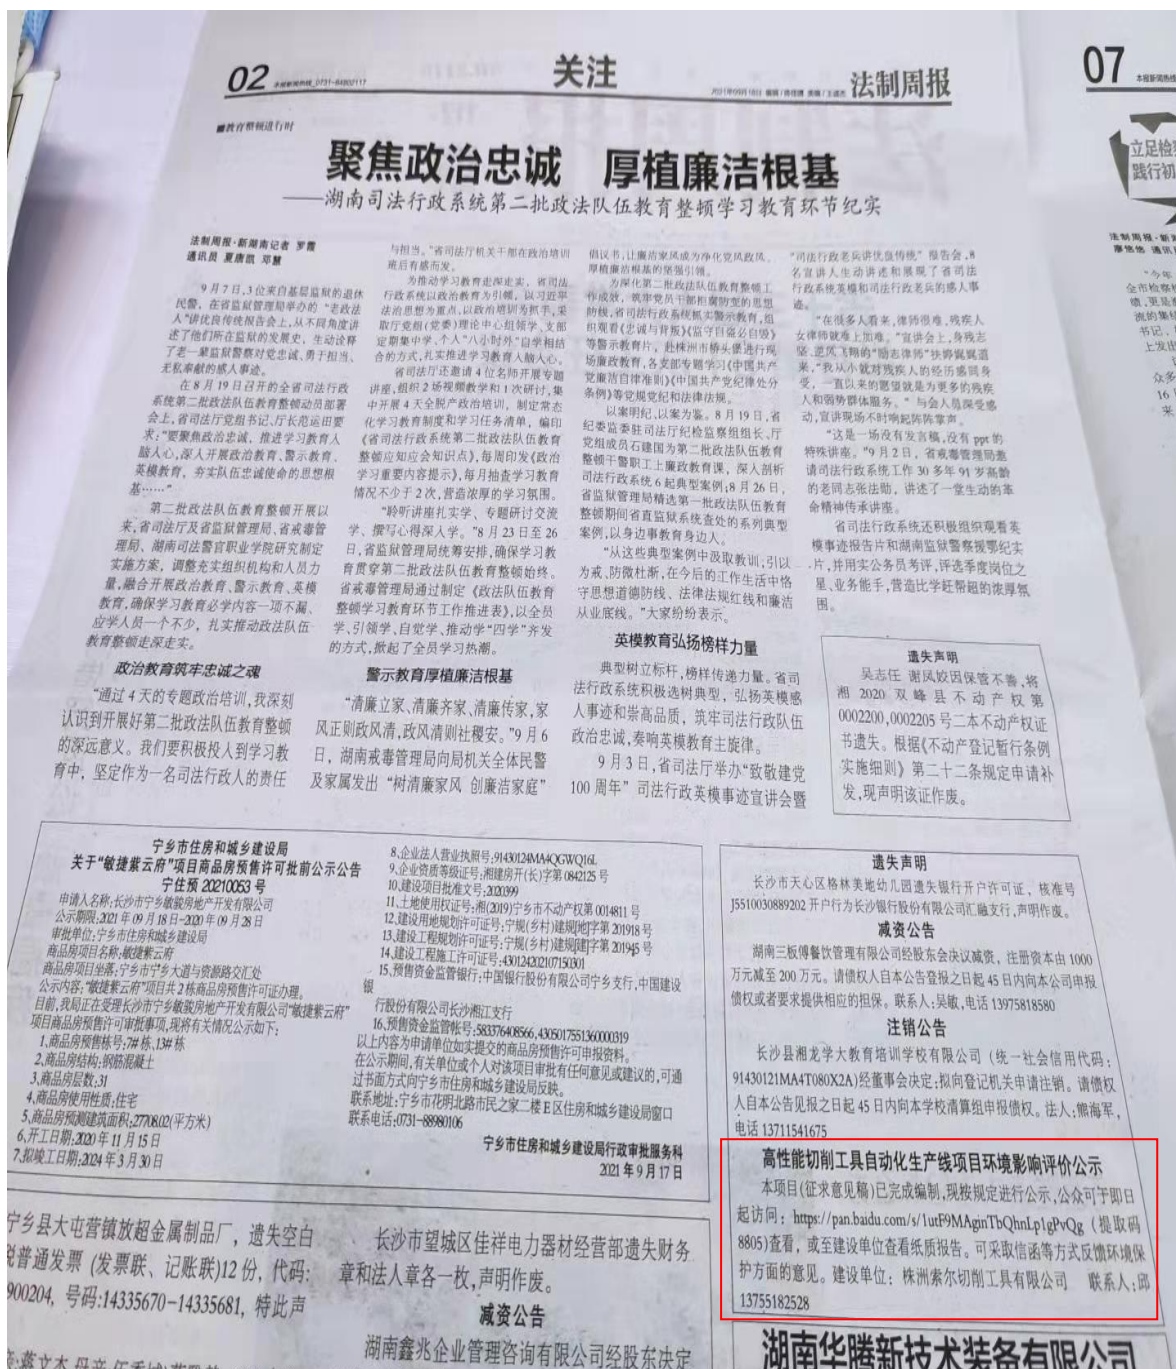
02 关注 法制周报

07

■教育整顿进行时

聚焦政治忠诚 厚植廉洁根基
——湖南司法行政系统第二批政法队伍教育整顿学习教育环节纪实

法制周报·新湖南记者 罗蕾 通讯员 夏唐凯 邓慧

9月7日,3位来自基层监狱的退休民警,在省监狱管理局举办的"老政法人"讲优良传统报告会上,从不同角度讲述了他们所在监狱的发展史,生动诠释了老一辈监狱警察对党忠诚、勇于担当、无私奉献的感人事迹。

在8月19日召开的全省司法行政系统第二批政法队伍教育整顿动员部署会上,省司法厅党组书记、厅长范运田要求:"要聚焦政治忠诚,推进学习教育入脑入心,深入开展政治教育、警示教育、英模教育,夯实队伍忠诚使命的思想根基……"

第二批政法队伍教育整顿开展以来,省司法厅及省监狱管理局、省戒毒管理局、湖南司法警官职业学院研究制定实施方案,调整充实组织机构和人员力量,融合开展政治教育、警示教育、英模教育,确保学习教育必学内容一项不漏、应学人员一个不少,扎实推动政法队伍教育整顿走深走实。

政治教育筑牢忠诚之魂

"通过4天的专题政治培训,我深刻认识到开展好第二批政法队伍教育整顿的深远意义。我们要积极投入到学习教育中,坚定作为一名司法行政人的责任与担当。"省司法机关干部在政治培训班后有感而发。

为推动学习教育走深走实,省司法行政系统以政治教育为引领,以习近平法治思想为重点,以政治建训为抓手,采取厅党组(党委)理论学习中心组领学、支部定期集中学、个人"八小时外"自学相结合的方式,扎实推进学习教育入脑入心。

省司法厅还邀请4位名师开展专题讲座,组织2场视频教学和1次研讨,集中开展4天全脱产政治培训,制定常态化学习教育制度和学习任务清单,编印《省司法行政系统第二批政法队伍教育整顿应知应会知识点》,每周印发《政治学习重要内容提示》,每月抽查学习教育情况不少于2次,营造浓厚的学习氛围。

"聆听讲座扎实学、专题研讨交流学、撰写心得深入学。"8月23日至26日,省监狱管理局统筹安排,确保学习教育贯穿第二批政法队伍教育整顿始终。省戒毒管理局通过制定《政法队伍教育整顿学习教育环节工作推进表》,以全员学、引领学、自觉学、推动学"四学"齐发的方式,掀起了全员学习热潮。

警示教育厚植廉洁根基

"清廉立家、清廉齐家、清廉传家,家风正则政风清,政风清则社稷安。"9月6日,湖南戒毒管理局向机关全体民警及家属发出"树清廉家风 创廉洁家庭"倡议书,让廉洁家风成为净化党风政风、厚植廉洁根基的坚强引擎。

为深化第二批政法队伍教育整顿工作成效,筑牢党员干部拒腐防变的思想防线,省司法行政系统扎实警示教育,组织观看《忠诚与背叛》《富平官崔必自毁》等警示教育片,赴株洲市桥头堡进行现场廉政教育,各支部专题学习《中国共产党廉洁自律准则》《中国共产党纪律处分条例》等党规党纪和法律法规。

以案明纪,以案为鉴。8月19日,省纪委监委驻司法厅纪检监察组组长、厅党组成员石建国为第二批政法队伍教育整顿干警职工上廉政教育课,深入剖析司法行政系统6起典型案例;8月26日,省监狱管理局精选第一批政法队伍教育整顿期间省直监狱系统查处的系列典型案例,以身边事教育身边人。

"从这些典型案例中吸取教训,引以为戒,防微杜渐,在今后的工作生活中恪守思想道德防线、法律法规红线和廉洁从业底线。"大家纷纷表示。

英模教育弘扬榜样力量

典型树立标杆,榜样传递力量。省司法行政系统积极选树典型,弘扬英模感人事迹和崇高品质,筑牢司法行政队伍政治忠诚,奏响英模教育主旋律。

9月3日,省司法厅举办"致敬建党100周年"司法行政英模事迹宣讲会暨"司法行政老兵讲优良传统"报告会,8名宣讲人生动讲述和展现了省司法行政系统英模和司法行政老兵的感人事迹。

"在很多人看来,律师很难,残疾人女律师就难上加难。"宣讲会上,身残志坚、逆风飞翔的"励志律师"孙婷冀宛道来,"我从小就对残疾人的经历感同身受,一直以来的愿望就是为更多的残疾人和弱势群体服务。"与会人员深受感动,宣讲现场不时响起阵阵掌声。

"这是一场没有发言稿,没有ppt的特殊讲座。"9月2日,省戒毒管理局邀请司法行政系统工作30多年91岁高龄的老同志张法助,讲述了一堂生动的革命精神传承讲座。

省司法行政系统还积极组织观看英模事迹报告片和湖南监狱警察援鄂纪实片,并用实公务员考评,评选季度岗位之星、业务能手,营造比学赶帮超的浓厚氛围。

遗失声明
吴志任 谢凤姣因保管不善,将湘2020双峰县不动产权第0002200,0002205号二本不动产权证书遗失。根据《不动产登记暂行条例实施细则》第二十二条规定申请补发,现声明该证作废。

宁乡市住房和城乡建设局
关于"敏捷紫云府"项目商品房预售许可批前公示公告
宁住预20210053号
申请人名称:长沙市宁乡敏骏房地产开发有限公司
公示期限:2021年09月18日~2020年09月28日
审批单位:宁乡市住房和城乡建设局
商品房项目名称:敏捷紫云府
商品房项目坐落:宁乡市宁乡大道与资善路交汇处
公示内容:"敏捷紫云府"项目共2栋商品房预售许可申报办理。
目前,我局正在受理长沙市宁乡敏骏房地产开发有限公司"敏捷紫云府"项目商品房预售许可审批事项,现将有关情况公示如下:
1.商品房预售栋号:7#栋、13#栋
2.商品房结构:钢筋混凝土
3.商品房层数:31
4.商品房使用性质:住宅
5.商品房预测建筑面积:27708.02(平方米)
6.开工日期:2020年11月15日
7.拟竣工日期:2024年3月30日
8.企业法人营业执照号:91430124MA4QGWQ16L
9.企业资质等级证号:湘建房开(长)字第0842125号
10.建设项目批准文号:2020399
11.土地使用权证号:湘(2019)宁乡市不动产权第0014811号
12.建设用地规划许可证号:字(乡村)建规[地]字第201918号
13.建设工程规划许可证号:字(乡村)建规[建]字第201945号
14.建设工程施工许可证号:430124202107150301
15.预售资金监管银行:中国银行股份有限公司宁乡支行,中国建设银行股份有限公司长沙湘江支行
16.预售资金监管帐号:583376408566,43050175513600000319
以上内容为申请单位如实提交的商品房预售许可申报资料。
在公示期间,有关单位或个人对该项目审批有任何意见或建议的,可通过书面方式向宁乡市住房和城乡建设局反映。
联系地址:宁乡市花明北路市民之家二楼E区住房和城乡建设局窗口
联系电话:0731-88980106
宁乡市住房和城乡建设局行政审批服务科
2021年9月17日

遗失声明
长沙市天心区格林美地幼儿园遗失银行开户许可证,核准号J5510030889202开户行为长沙银行股份有限公司汇融支行,声明作废。

减资公告
湖南三板傅餐饮管理有限公司经股东会决议减资,注册资本由1000万元减至200万元。请债权人自本公告登报之日起45日内向本公司申报债权或者要求提供相应的担保。联系人:吴敏,电话13975818580

注销公告
长沙县湘龙学大教育培训学校有限公司(统一社会信用代码:91430121MA4T080X2A)经董事会决定:拟向登记机关申请注销。请债权人自本公告见报之日起45日内向本学校清算组申报债权。法人:熊海军,电话13711541675

高性能切削工具自动化生产线项目环境影响评价公示
本项目(征求意见稿)已完成编制,现按规定进行公示,公众可于即日起访问:https://pan.baidu.com/s/1utF9MAginTbQhnLp1gPvQg(提取码8805)查看,或至建设单位查看纸质报告。可采取信函等方式反馈环境保护方面的意见。建设单位:株洲索尔切削工具有限公司 联系人:邱13755182528

宁乡县大屯营镇放超金属制品厂,遗失空白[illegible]普通发票(发票联、记账联)12份,代码:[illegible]900204,号码:14335670-14335681,特此声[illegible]

长沙市望城区佳祥电力器材经营部遗失财务章和法人章各一枚,声明作废。

减资公告
湖南鑫兆企业管理咨询有限公司经股东决定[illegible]

湖南华腾新技术装备有限公司